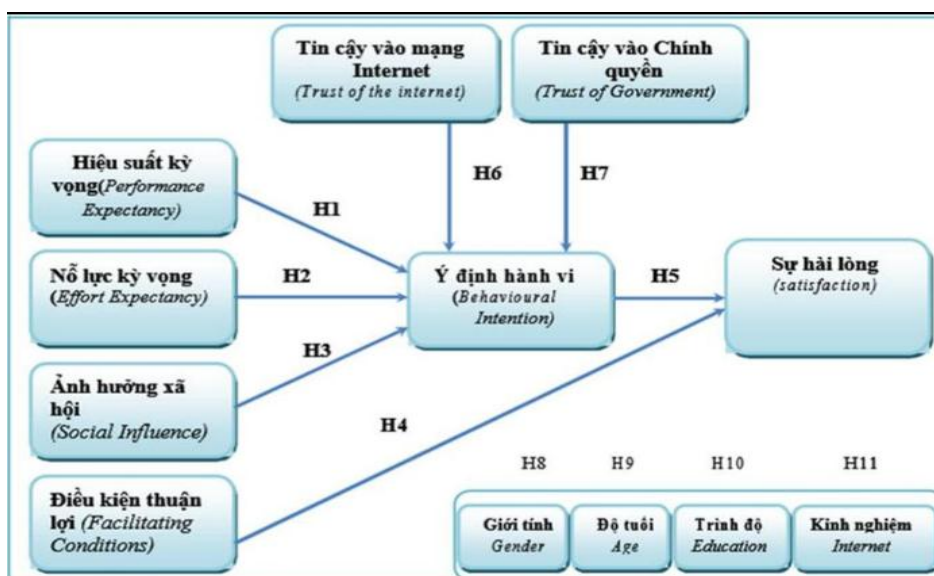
Tin cậy vào mạng Internet
(Trust of the internet)

Tin cậy vào Chính quyền
(Trust of Government)

Hiệu suất kỳ vọng(Performance Expectancy)

H6

H7

H1

Nỗ lực kỳ vọng
(Effort Expectancy)

H2

Ý định hành vi
(Behavioural Intention)

H5

Sự hài lòng
(satisfaction)

H3

Ảnh hưởng xã hội
(Social Influence)

H4

H8

H9

H10

H11

Điều kiện thuận lợi (Facilitating Conditions)

Giới tính
Gender

Độ tuổi
Age

Trình độ
Education

Kinh nghiệm
Internet